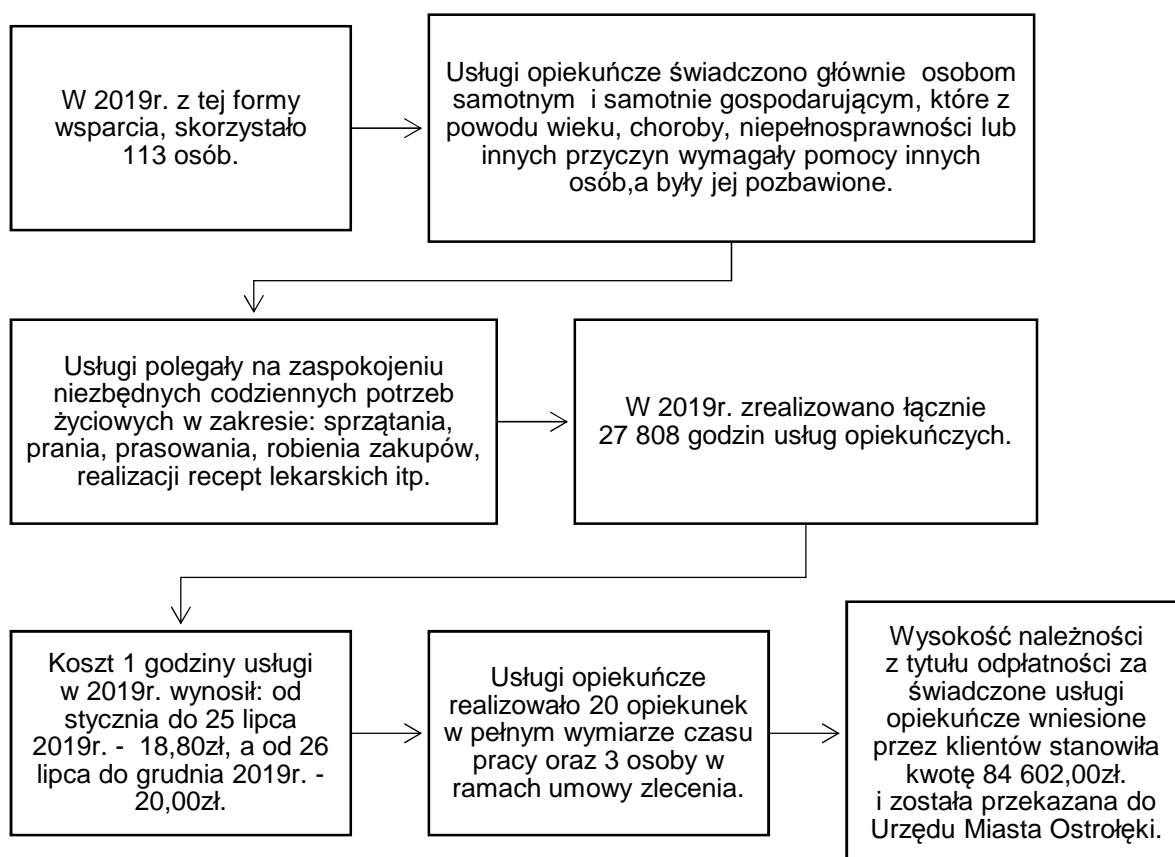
W 2019r. z tej formy wsparcia, skorzystało 113 osób.

Usługi opiekuńcze świadczono głównie osobom samotnym i samotnie gospodarującym, które z powodu wieku, choroby, niepełnosprawności lub innych przyczyn wymagały pomocy innych osób,a były jej pozbawione.

Usługi polegały na zaspokojeniu niezbędnych codziennych potrzeb życiowych w zakresie: sprzątania, prania, prasowania, robienia zakupów, realizacji recept lekarskich itp.

W 2019r. zrealizowano łącznie 27 808 godzin usług opiekuńczych.

Koszt 1 godziny usługi w 2019r. wynosił: od stycznia do 25 lipca 2019r. - 18,80zł, a od 26 lipca do grudnia 2019r. - 20,00zł.

Usługi opiekuńcze realizowało 20 opiekunek w pełnym wymiarze czasu pracy oraz 3 osoby w ramach umowy zlecenia.

Wysokość należności z tytułu odpłatności za świadczone usługi opiekuńcze wniesione przez klientów stanowiła kwotę 84 602,00zł. i została przekazana do Urzędu Miasta Ostrołęki.